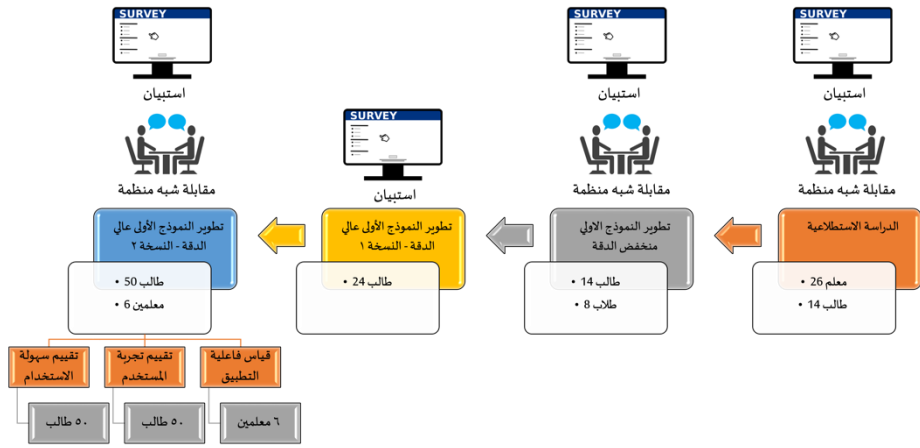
SURVEY
استبيان
مقابلة شبه منظمة
الدراسة الاستطلاعية
• معلم 26
• طالب 14

SURVEY
استبيان
مقابلة شبه منظمة
تطوير النموذج الاولي منخفض الدقة
• طالب 14
• طلاب 8

SURVEY
استبيان
تطوير النموذج الأولي عالي الدقة - النسخة ١
• طالب 24

SURVEY
استبيان
مقابلة شبه منظمة
تطوير النموذج الأولي عالي الدقة - النسخة ٢
• طالب 50
• معلمين 6

قياس فاعلية التطبيق
٦ معلمين

تقييم تجربة المستخدم
٥٠ طالب

تقييم سهولة الاستخدام
٥٠ طالب